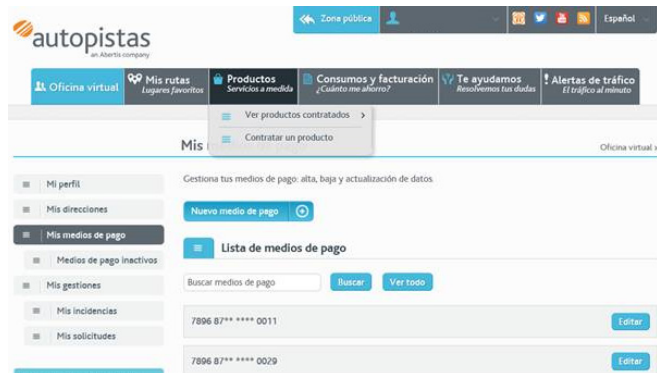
autopistas
an Abertis company

Zona pública

Español

Oficina virtual

Mis rutas
Lugares favoritos

Productos
Servicios a medida

Consumos y facturación
¿Cuánto me ahorro?

Te ayudamos
Resolvemos tus dudas

Alertas de tráfico
El tráfico al minuto

Ver productos contratados

Contratar un producto

Mis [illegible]

Oficina virtual

Mi perfil

Mis direcciones

Mis medios de pago

Medios de pago inactivos

Mis gestiones

Mis incidencias

Mis solicitudes

Gestiona tus medios de pago: alta, baja y actualización de datos.

Nuevo medio de pago

Lista de medios de pago

Buscar medios de pago

Buscar

Ver todo

7896 87** **** 0011

Editar

7896 87** **** 0029

Editar